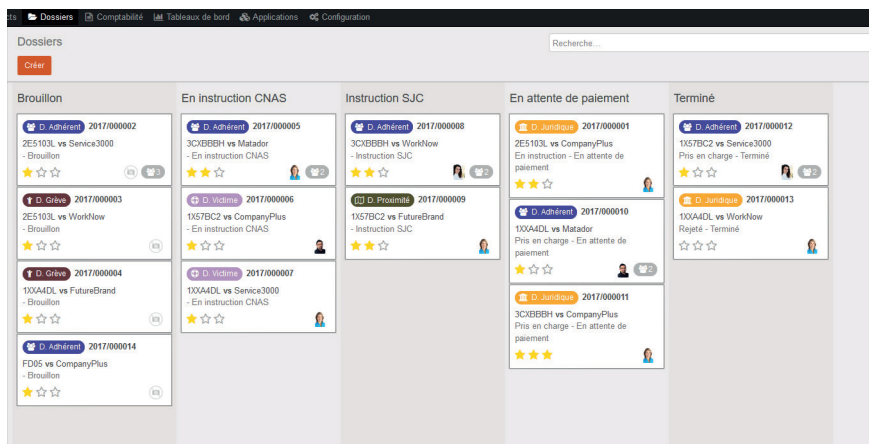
cts Dossiers Comptabilité Tableaux de bord Applications Configuration

Dossiers

Recherche...

Créer

Brouillon

D. Adhérent 2017/000002
2E5103L vs Service3000
- Brouillon
3

D. Grève 2017/000003
2E5103L vs WorkNow
- Brouillon

D. Grève 2017/000004
1XXA4DL vs FutureBrand
- Brouillon

D. Adhérent 2017/000014
FD05 vs CompanyPlus
- Brouillon

En instruction CNAS

D. Adhérent 2017/000005
3CXBBBH vs Matador
- En instruction CNAS
2

D. Victime 2017/000006
1X57BC2 vs CompanyPlus
- En instruction CNAS

D. Victime 2017/000007
1XXA4DL vs Service3000
- En instruction CNAS

Instruction SJC

D. Adhérent 2017/000008
3CXBBBH vs WorkNow
- Instruction SJC
2

D. Proximité 2017/000009
1X57BC2 vs FutureBrand
- Instruction SJC

En attente de paiement

D. Juridique 2017/000001
2E5103L vs CompanyPlus
En instruction - En attente de paiement

D. Adhérent 2017/000010
1XXA4DL vs Matador
Pris en charge - En attente de paiement
2

D. Juridique 2017/000011
3CXBBBH vs CompanyPlus
Pris en charge - En attente de paiement

Terminé

D. Adhérent 2017/000012
1X57BC2 vs Service3000
Pris en charge - Terminé
2

D. Juridique 2017/000013
1XXA4DL vs WorkNow
Rejeté - Terminé